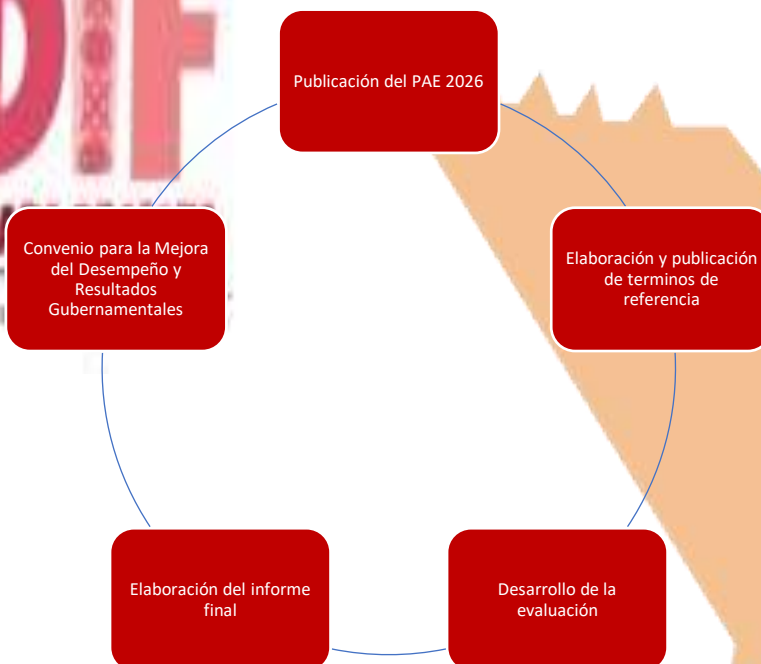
DIF

Publicación del PAE 2026

Elaboración y publicación de terminos de referencia

Desarrollo de la evaluación

Elaboración del informe final

Convenio para la Mejora del Desempeño y Resultados Gubernamentales